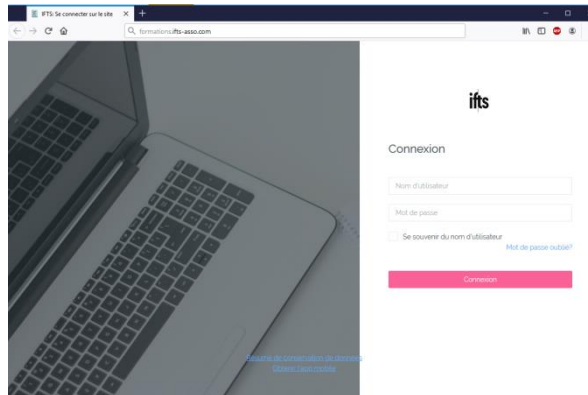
IFTS: Se connecter sur le site ×

formations.ifts-asso.com

ifts

Connexion

Nom d'utilisateur

Mot de passe

Se souvenir du nom d'utilisateur

Mot de passe oublié?

Connexion

Résumé de conservation de données
Obtenir l'app mobile